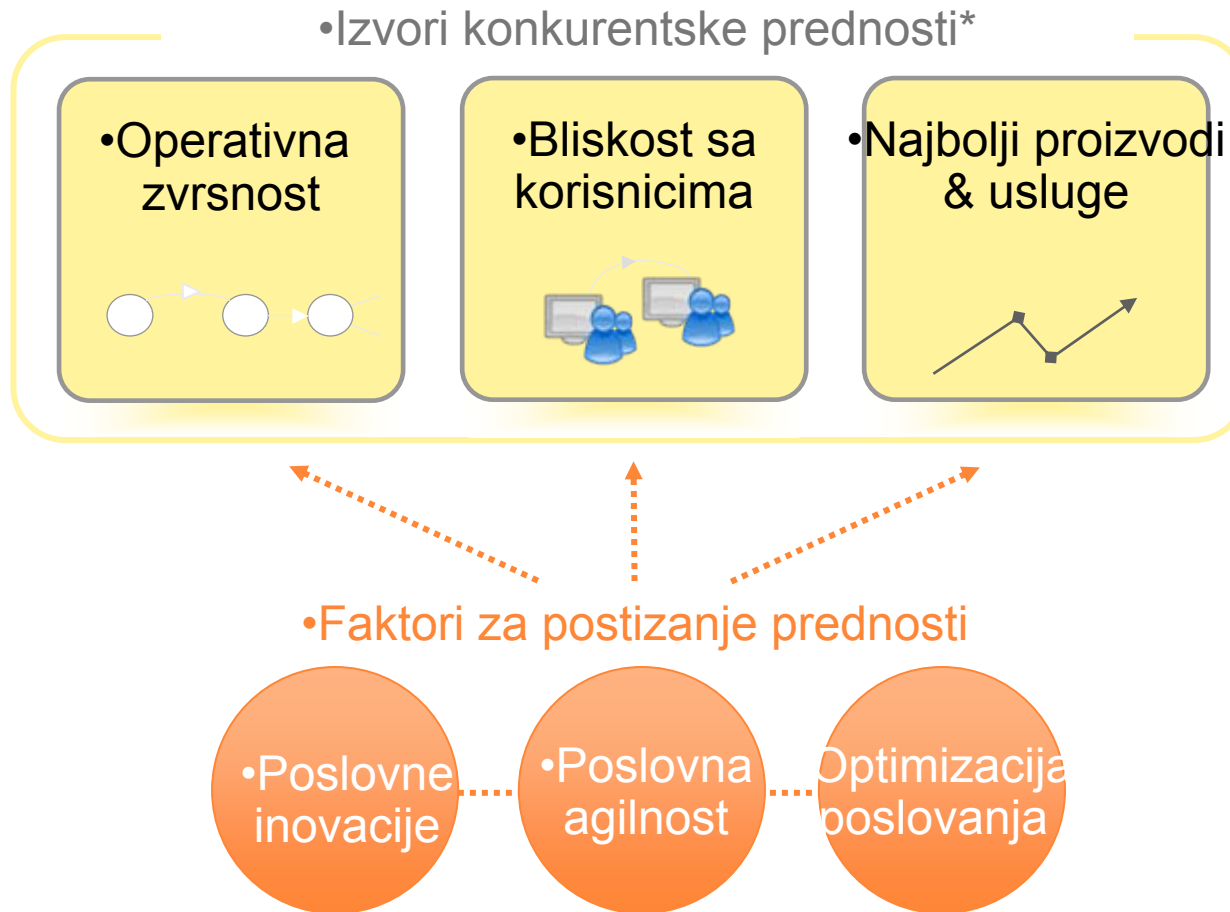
•Izvori konkurentske prednosti*

•Operativna zvrsnost

•Bliskost sa korisnicima

•Najbolji proizvodi & usluge

•Faktori za postizanje prednosti

•Poslovne inovacije

•Poslovna agilnost

Optimizacija poslovanja